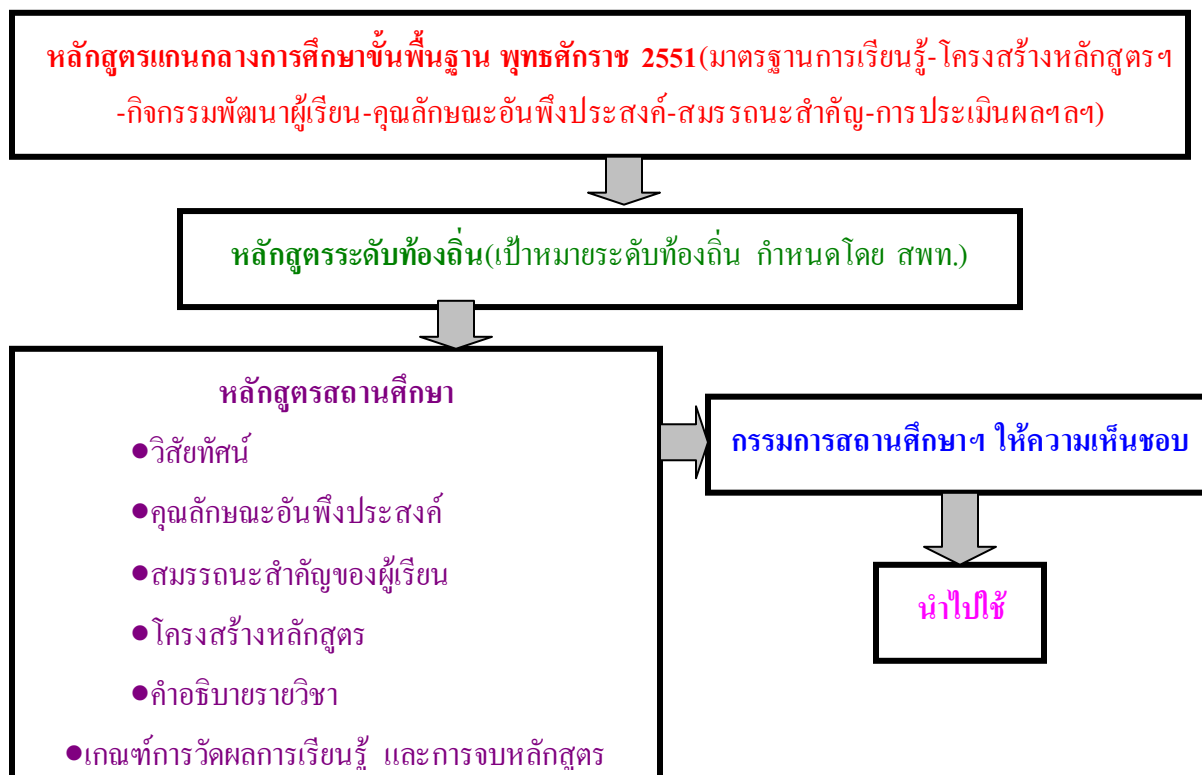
หลักสูตรแกนกลางการศึกษาขั้นพื้นฐาน พุทธศักราช 2551(มาตรฐานการเรียนรู้-โครงสร้างหลักสูตรฯ -กิจกรรมพัฒนาผู้เรียน-คุณลักษณะอันพึงประสงค์-สมรรถนะสำคัญ-การประเมินผลฯลฯ)

หลักสูตรระดับท้องถิ่น(เป้าหมายระดับท้องถิ่น กำหนดโดย สพท.)

หลักสูตรสถานศึกษา

●วิสัยทัศน์

●คุณลักษณะอันพึงประสงค์

●สมรรถนะสำคัญของผู้เรียน

●โครงสร้างหลักสูตร

●คำอธิบายรายวิชา

●เกณฑ์การวัดผลการเรียนรู้ และการจบหลักสูตร

กรรมการสถานศึกษาฯ ให้ความเห็นชอบ

นำไปใช้